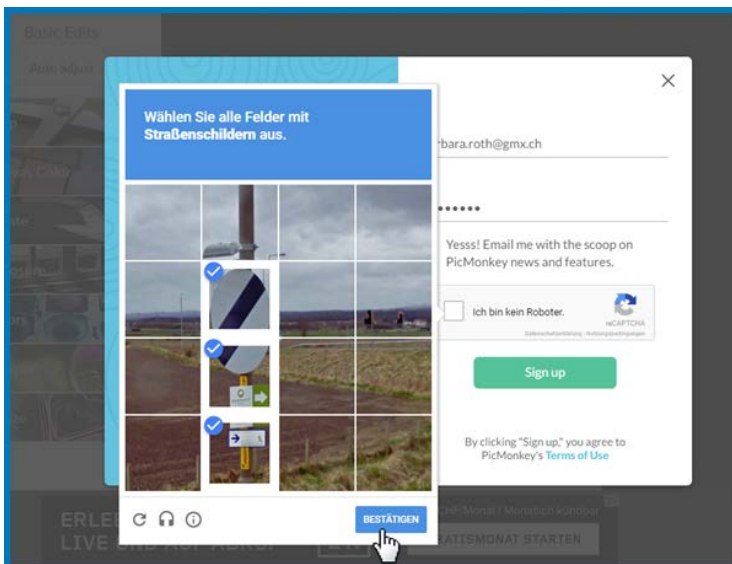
Basic Edits

Wählen Sie alle Felder mit **Straßenschildern** aus.

BESTÄTIGEN

rbara.roth@gmx.ch

•••••••

Yesss! Email me with the scoop on PicMonkey news and features.

Ich bin kein Roboter.

reCAPTCHA

Datenschutzerklärung - Nutzungsbedingungen

Sign up

By clicking "Sign up," you agree to PicMonkey's Terms of Use

ERLE

LIVE

CHF/Monat / Monatlich kündbar

ATISMONAT STARTEN